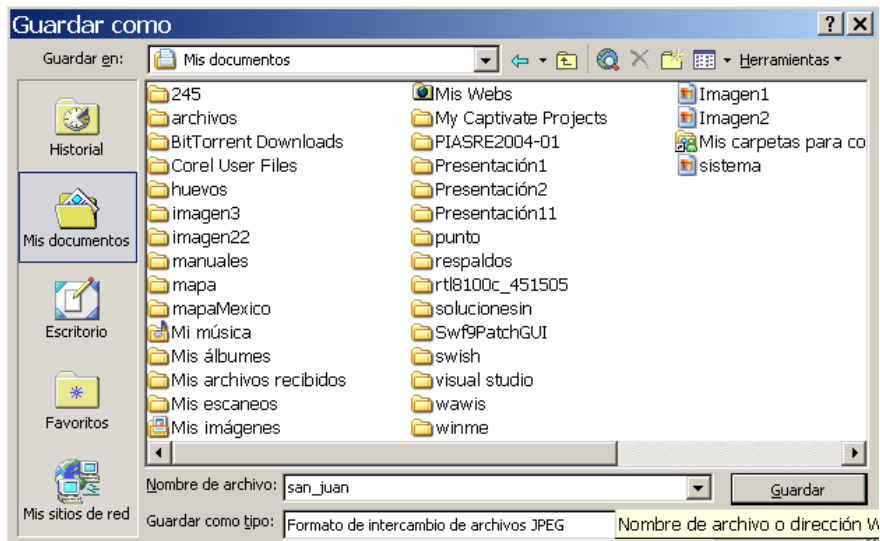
Guardar como

?
X

Guardar en: Mis documentos

Herramientas

Historial

Mis documentos

Escritorio

Favoritos

Mis sitios de red

245
archivos
BitTorrent Downloads
Corel User Files
huevos
imagen3
imagen22
manuales
mapa
mapaMexico
Mi música
Mis álbumes
Mis archivos recibidos
Mis escaneos
Mis imágenes

Mis Webs
My Captivate Projects
PIASRE2004-01
Presentación1
Presentación2
Presentación11
punto
respaldos
rtl8100c_451505
solucionesin
Swf9PatchGUI
swish
visual studio
wawis
winme

Imagen1
Imagen2
Mis carpetas para co
sistema

Nombre de archivo: san_juan

Guardar

Guardar como tipo: Formato de intercambio de archivos JPEG

Nombre de archivo o dirección W